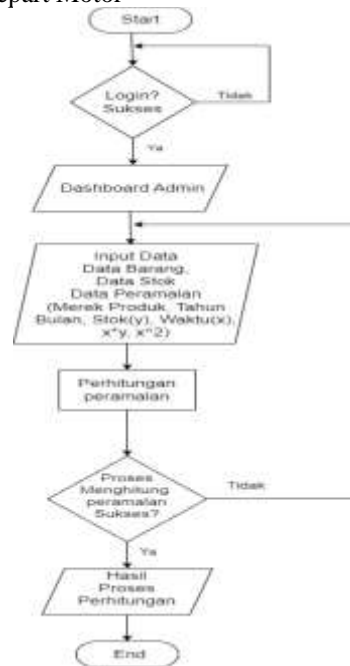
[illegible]part Motor

Start

Login? Sukses

Tidak

Ya

Dashboard Admin

Input Data Data Barang, Data Stok Data Peramalan (Merek Produk, Tahun Bulan, Stok(y), Waktu(x), x*y, x^2)

Perhitungan peramalan

Proses Menghitung peramalan Sukses?

Tidak

Ya

Hasil Proses Perhitungan

End